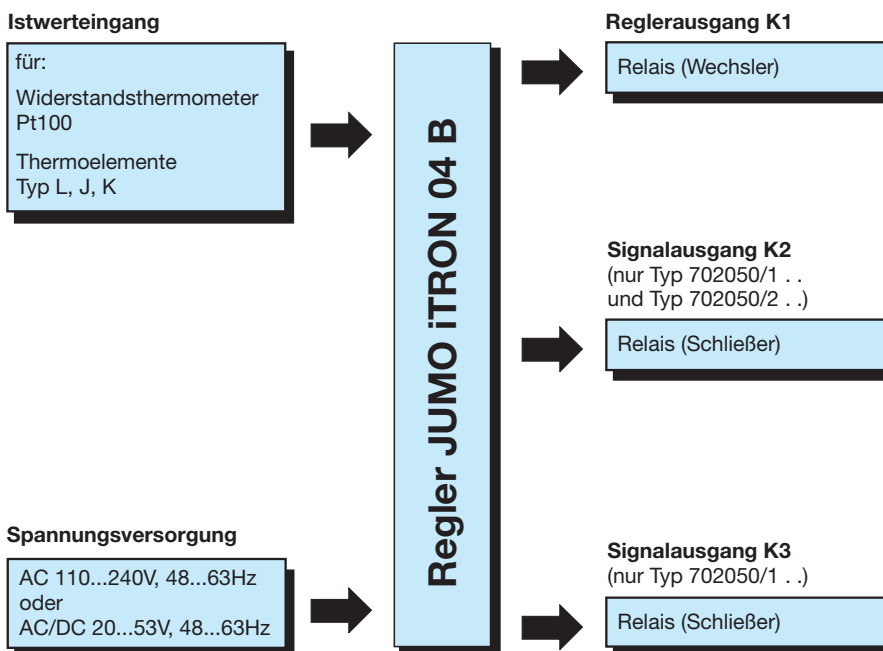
Istwerteingang

für:

Widerstandsthermometer
Pt100

Thermoelemente
Typ L, J, K

Regler JUMO iTRON 04 B

Reglerausgang K1

Relais (Wechsler)

Signalausgang K2
(nur Typ 702050/1 . .
und Typ 702050/2 . .)

Relais (Schließer)

Spannungsversorgung

AC 110...240V, 48...63Hz
oder
AC/DC 20...53V, 48...63Hz

Signalausgang K3
(nur Typ 702050/1 . .)

Relais (Schließer)